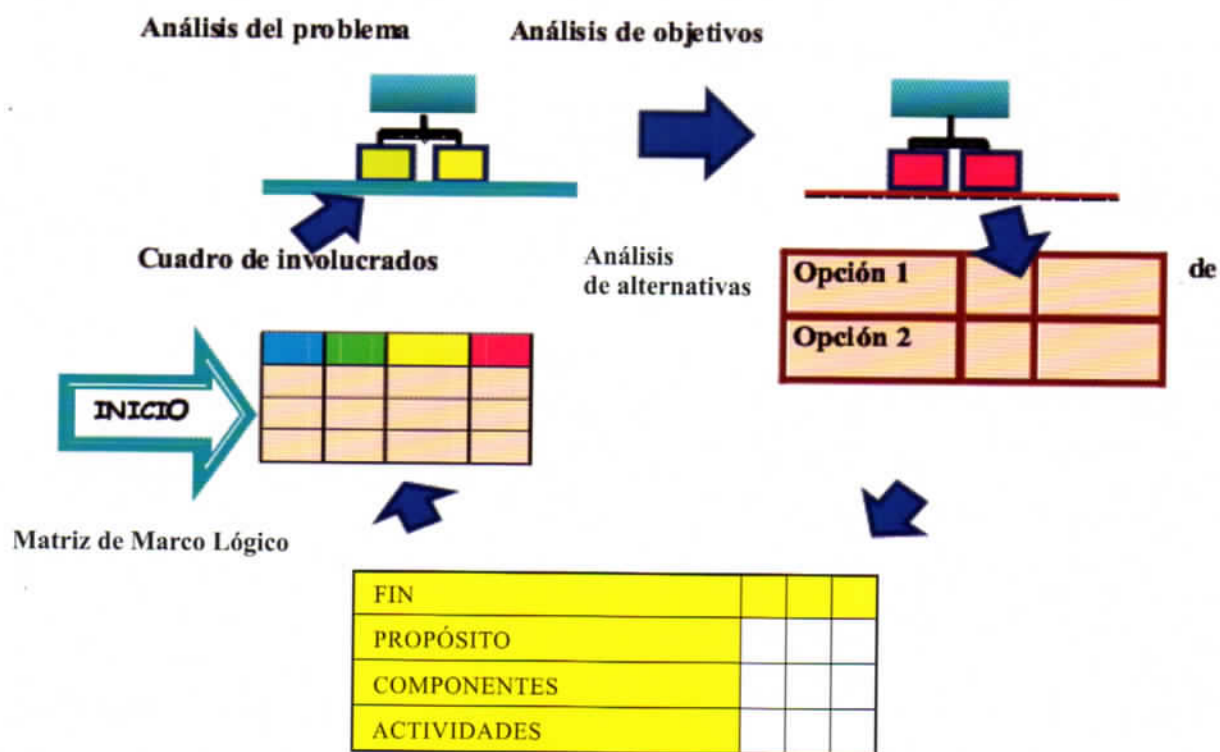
Análisis del problema

Análisis de objetivos

Cuadro de involucrados

Análisis de alternativas

| Opción 1 | | |
|---|---|---|
| Opción 2 | | |

de

INICIO

Matriz de Marco Lógico

| FIN | | | |
|---|---|---|---|
| PROPÓSITO | | | |
| COMPONENTES | | | |
| ACTIVIDADES | | | |